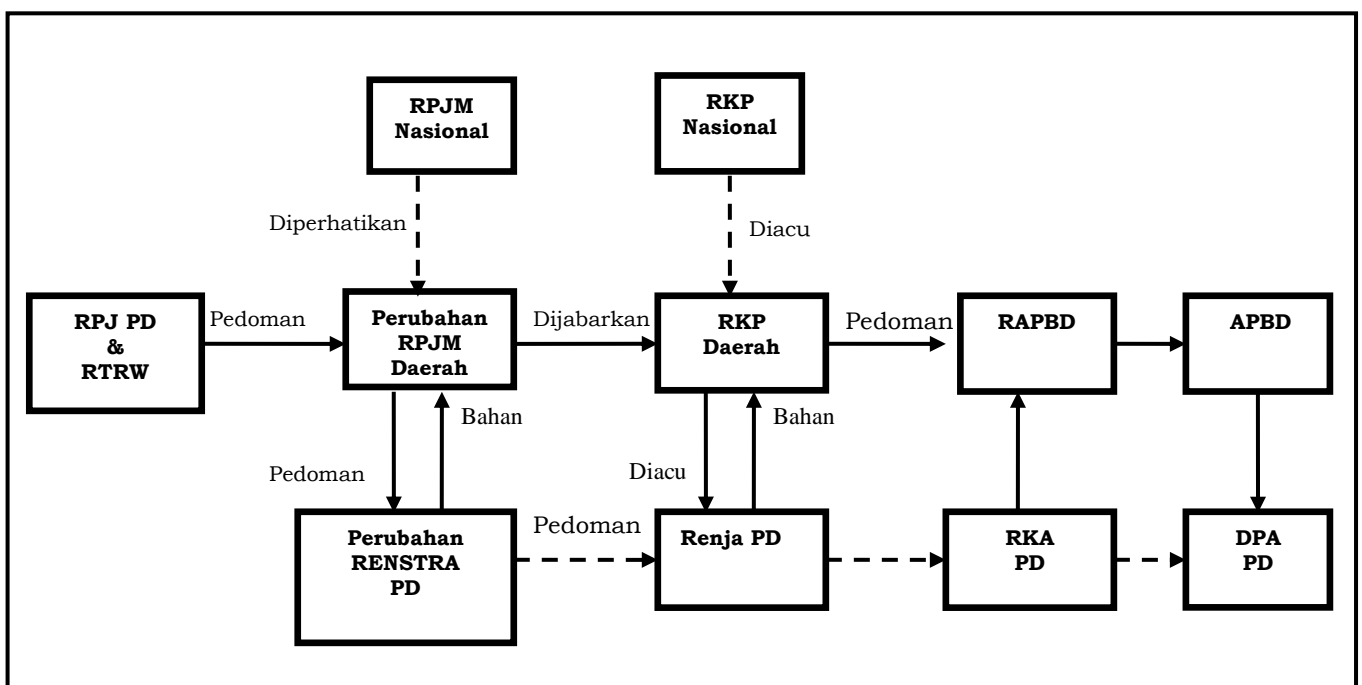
RPJM Nasional

RKP Nasional

Diperhatikan

Diacu

RPJ PD & RTRW

Pedoman

Perubahan RPJM Daerah

Dijabarkan

RKP Daerah

Pedoman

RAPBD

APBD

Bahan

Bahan

Pedoman

Diacu

Perubahan RENSTRA PD

Pedoman

Renja PD

RKA PD

DPA PD